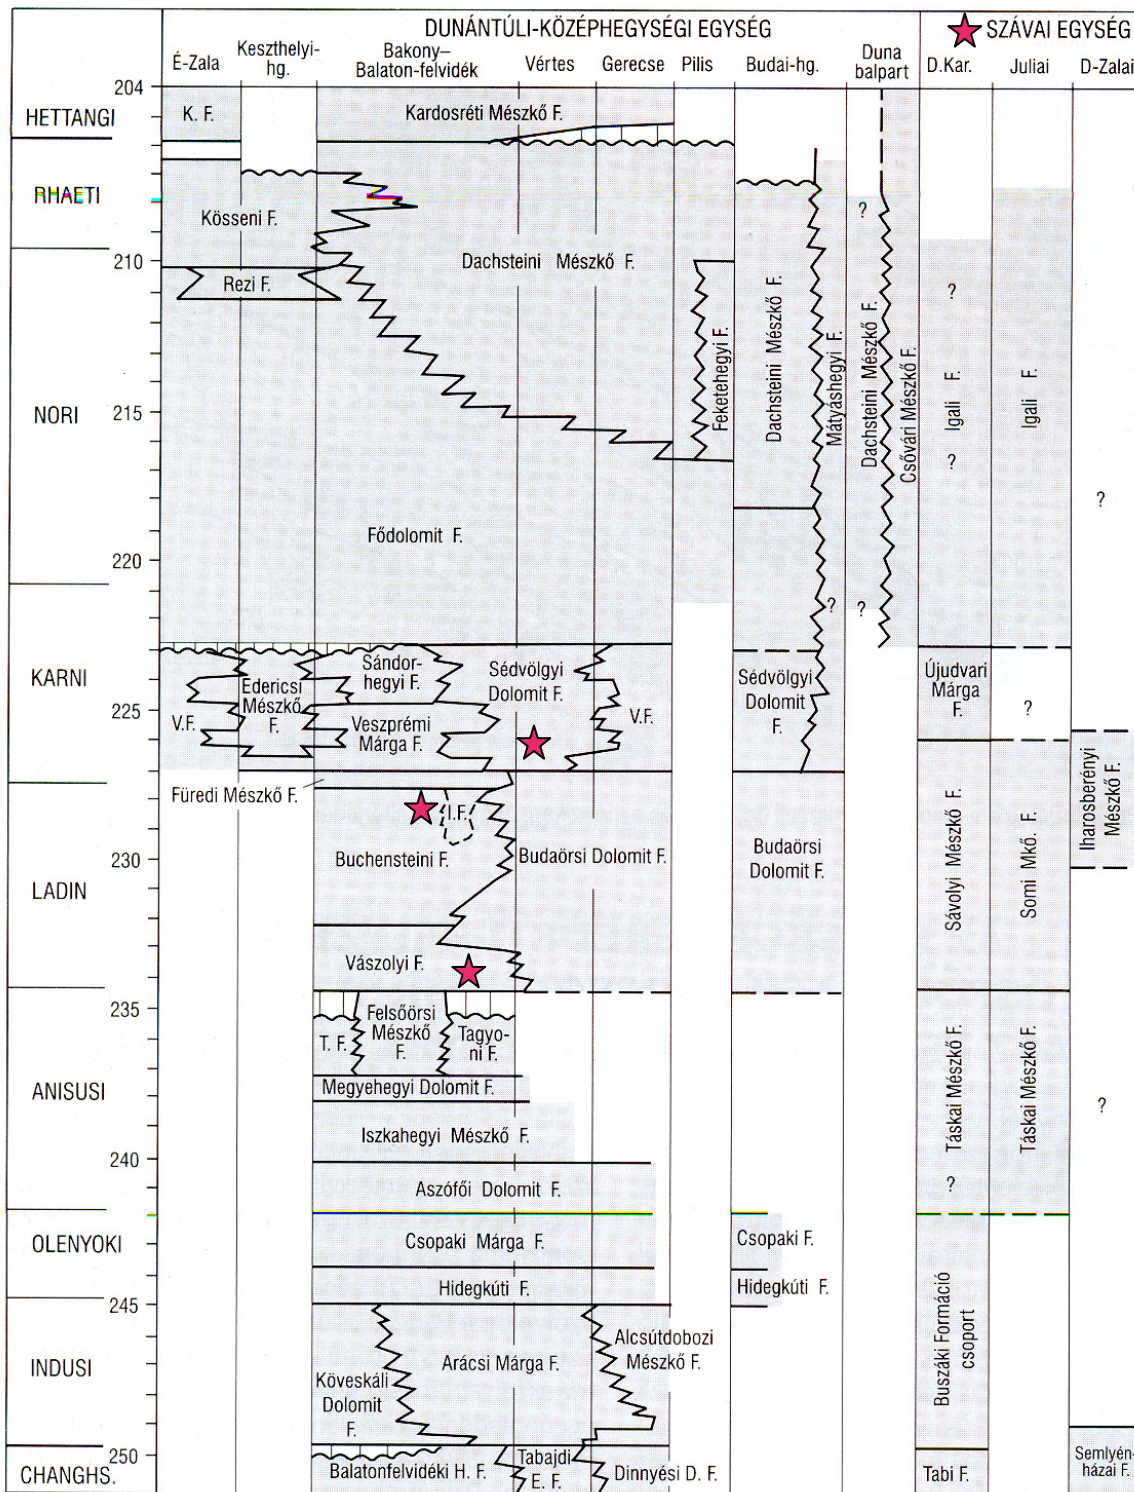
DUNÁNTÚLI-KÖZÉPHEGYSÉGI EGYSÉG
SZÁVAI EGYSÉG

É-Zala
Keszthelyi-hg.
Bakony–Balaton-felvidék
Vértes
Gerecse
Pilis
Budai-hg.
Duna balpart
D.Kar.
Juliai
D-Zalai

204
HETTANGI
RHAETI
210
NORI
215
220
KARNI
225
230
LADIN
235
ANISUSI
240
OLENYOKI
245
INDUSI
250
CHANGHS.

K. F.
Kardosréti Mészkő F.
Kösseni F.
Dachsteini Mészkő F.
Rezi F.
Feketehegyi F.
Dachsteini Mészkő F.
Mátyáshegyi F.
Dachsteini Mészkő F.
Csővári Mészkő F.
?
?
Igali F.
?
Igali F.
?
Fődolomit F.
?
?
Sándor-hegyi F.
Sédvölgyi Dolomit F.
Edericsi Mészkő F.
V.F.
Veszprémi Márga F.
V.F.
Sédvölgyi Dolomit F.
Újudvari Márga F.
?
Iharosberényi Mészkő F.
Füredi Mészkő F.
I.F.
Buchensteini F.
Budaörsi Dolomit F.
Budaörsi Dolomit F.
Sávolyi Mészkő F.
Somi Mkő. F.
Vászolyi F.
T. F.
Felsőörsi Mészkő F.
Tagyoni F.
Megyehegyi Dolomit F.
Táskai Mészkő F.
Táskai Mészkő F.
?
Iszkahegyi Mészkő F.
Aszófői Dolomit F.
?
Csopaki Márga F.
Csopaki F.
Hidegkúti F.
Hidegkúti F.
Buszáki Formáció csoport
Alcsútdobozi Mészkő F.
Arácsi Márga F.
Köveskáli Dolomit F.
Balatonfelvidéki H. F.
Tabajdi E. F.
Dinnyési D. F.
Tabi F.
Semlyénházai F.